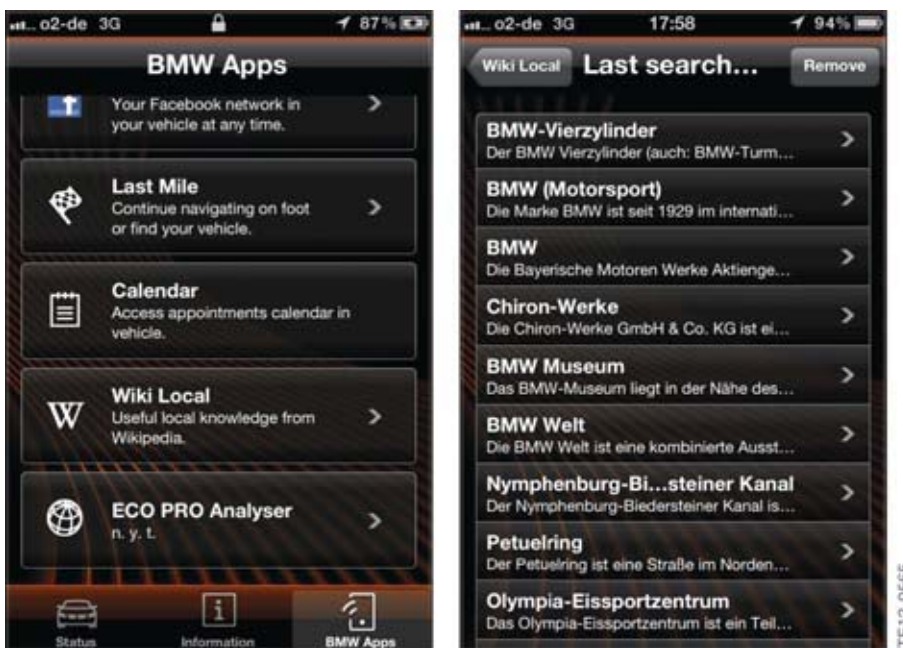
o2-de 3G 87%

BMW Apps

Your Facebook network in your vehicle at any time.

Last Mile
Continue navigating on foot or find your vehicle.

Calendar
Access appointments calendar in vehicle.

Wiki Local
Useful local knowledge from Wikipedia.

ECO PRO Analyser
n. y. t.

Status
Information
BMW Apps

o2-de 3G 17:58 94%

Wiki Local
Last search...
Remove

BMW-Vierzylinder
Der BMW Vierzylinder (auch: BMW-Turm...

BMW (Motorsport)
Die Marke BMW ist seit 1929 im internati...

BMW
Die Bayerische Motoren Werke Aktienge...

Chiron-Werke
Die Chiron-Werke GmbH & Co. KG ist ei...

BMW Museum
Das BMW-Museum liegt in der Nähe des...

BMW Welt
Die BMW Welt ist eine kombinierte Ausst...

Nymphenburg-Bi...steiner Kanal
Der Nymphenburg-Biedersteiner Kanal is...

Petuelring
Der Petuelring ist eine Straße im Norden...

Olympia-Eissportzentrum
Das Olympia-Eissportzentrum ist ein Teil...

TE12-0565